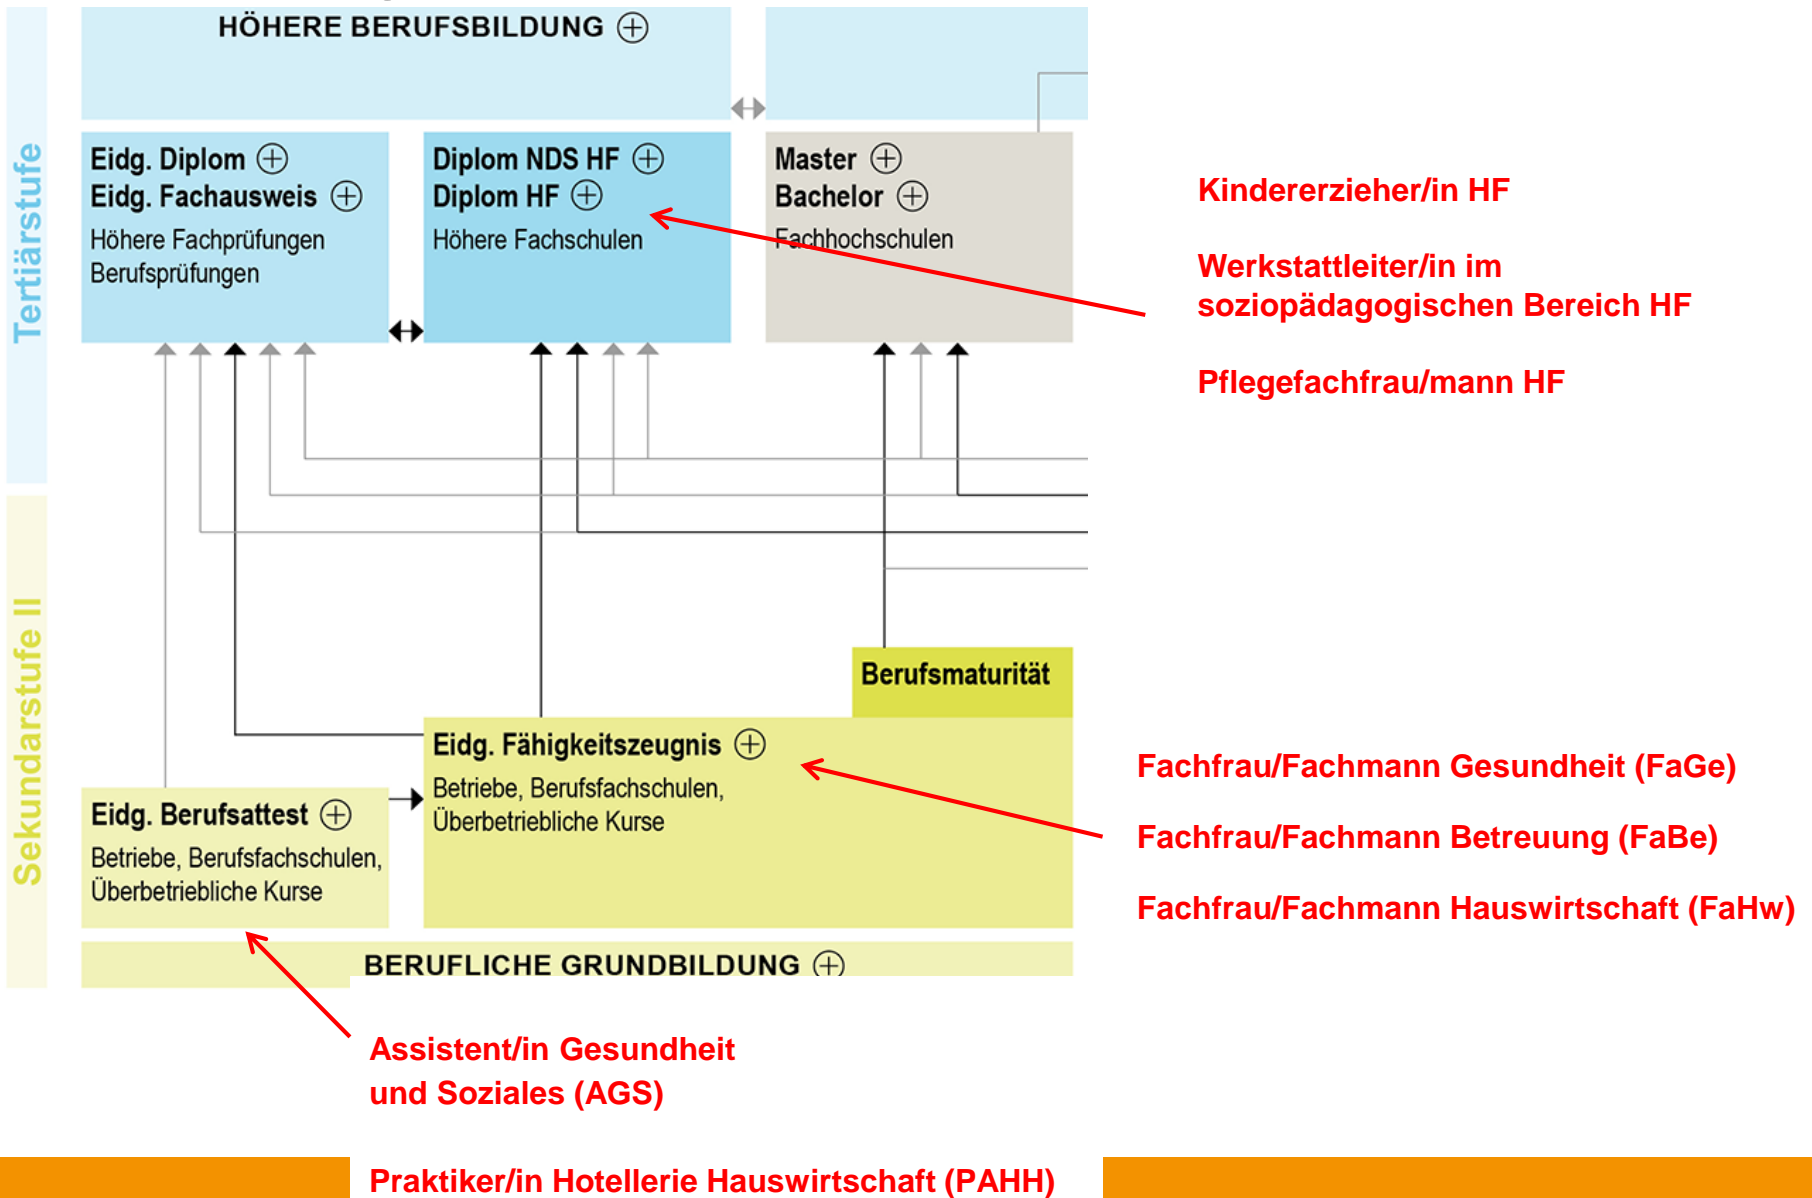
Tertiärstufe

HÖHERE BERUFSBILDUNG

Eidg. Diplom
Eidg. Fachausweis
Höhere Fachprüfungen
Berufsprüfungen

Diplom NDS HF
Diplom HF
Höhere Fachschulen

Master
Bachelor
Fachhochschulen

Kindererzieher/in HF

Werkstattleiter/in im soziopädagogischen Bereich HF

Pflegefachfrau/mann HF

Sekundarstufe II

Berufsmaturität

Eidg. Fähigkeitszeugnis
Betriebe, Berufsfachschulen, Überbetriebliche Kurse

Eidg. Berufsattest
Betriebe, Berufsfachschulen, Überbetriebliche Kurse

BERUFLICHE GRUNDBILDUNG

Fachfrau/Fachmann Gesundheit (FaGe)

Fachfrau/Fachmann Betreuung (FaBe)

Fachfrau/Fachmann Hauswirtschaft (FaHw)

Assistent/in Gesundheit und Soziales (AGS)

Praktiker/in Hotellerie Hauswirtschaft (PAHH)